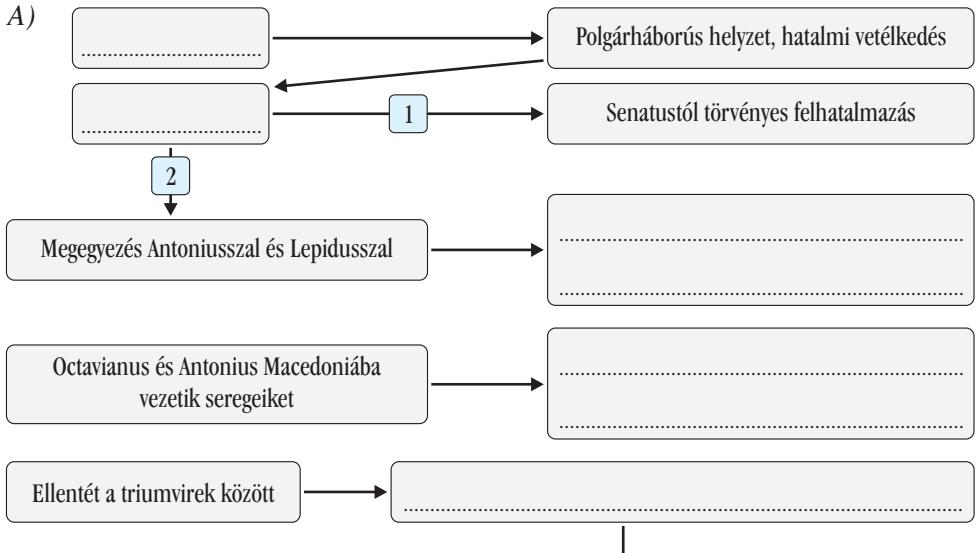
A)

Polgárháborús helyzet, hatalmi vetélkedés

1

Senatustól törvényes felhatalmazás

2

Megegyezés Antoniusszal és Lepidusszal

Octavianus és Antonius Macedoniába vezetik seregeiket

Ellentét a triumvirek között